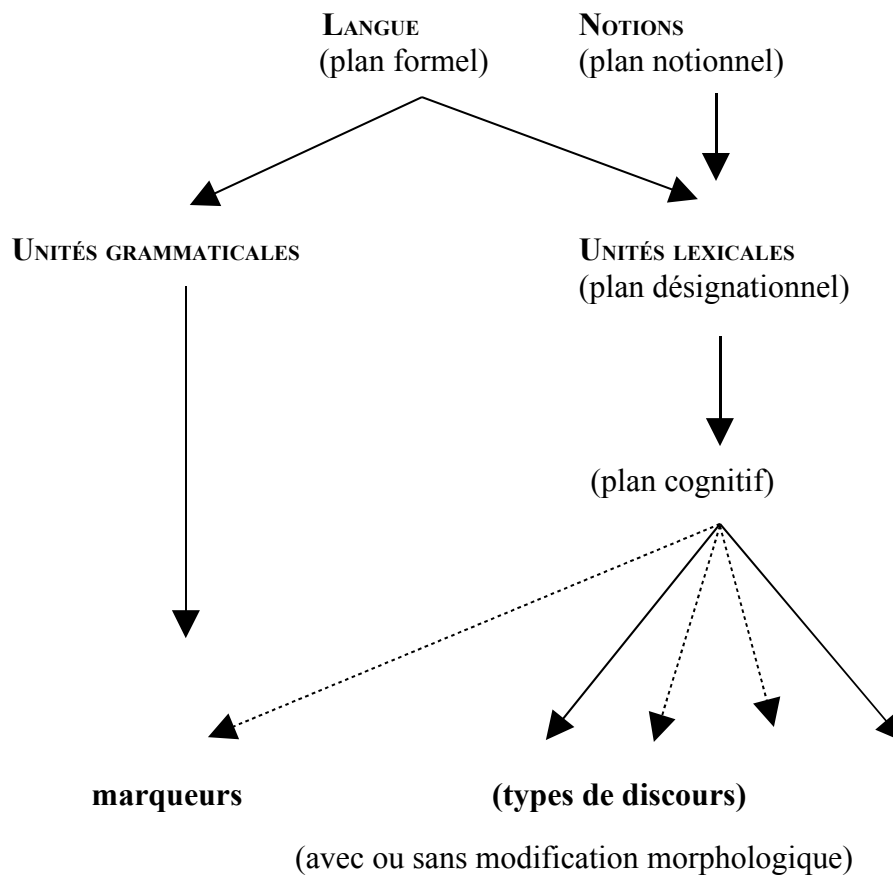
LANGUE
(plan formel)

NOTIONS
(plan notionnel)

UNITÉS GRAMMATICALES

UNITÉS LEXICALES
(plan désignationnel)

(plan cognitif)

marqueurs

(types de discours)

(avec ou sans modification morphologique)